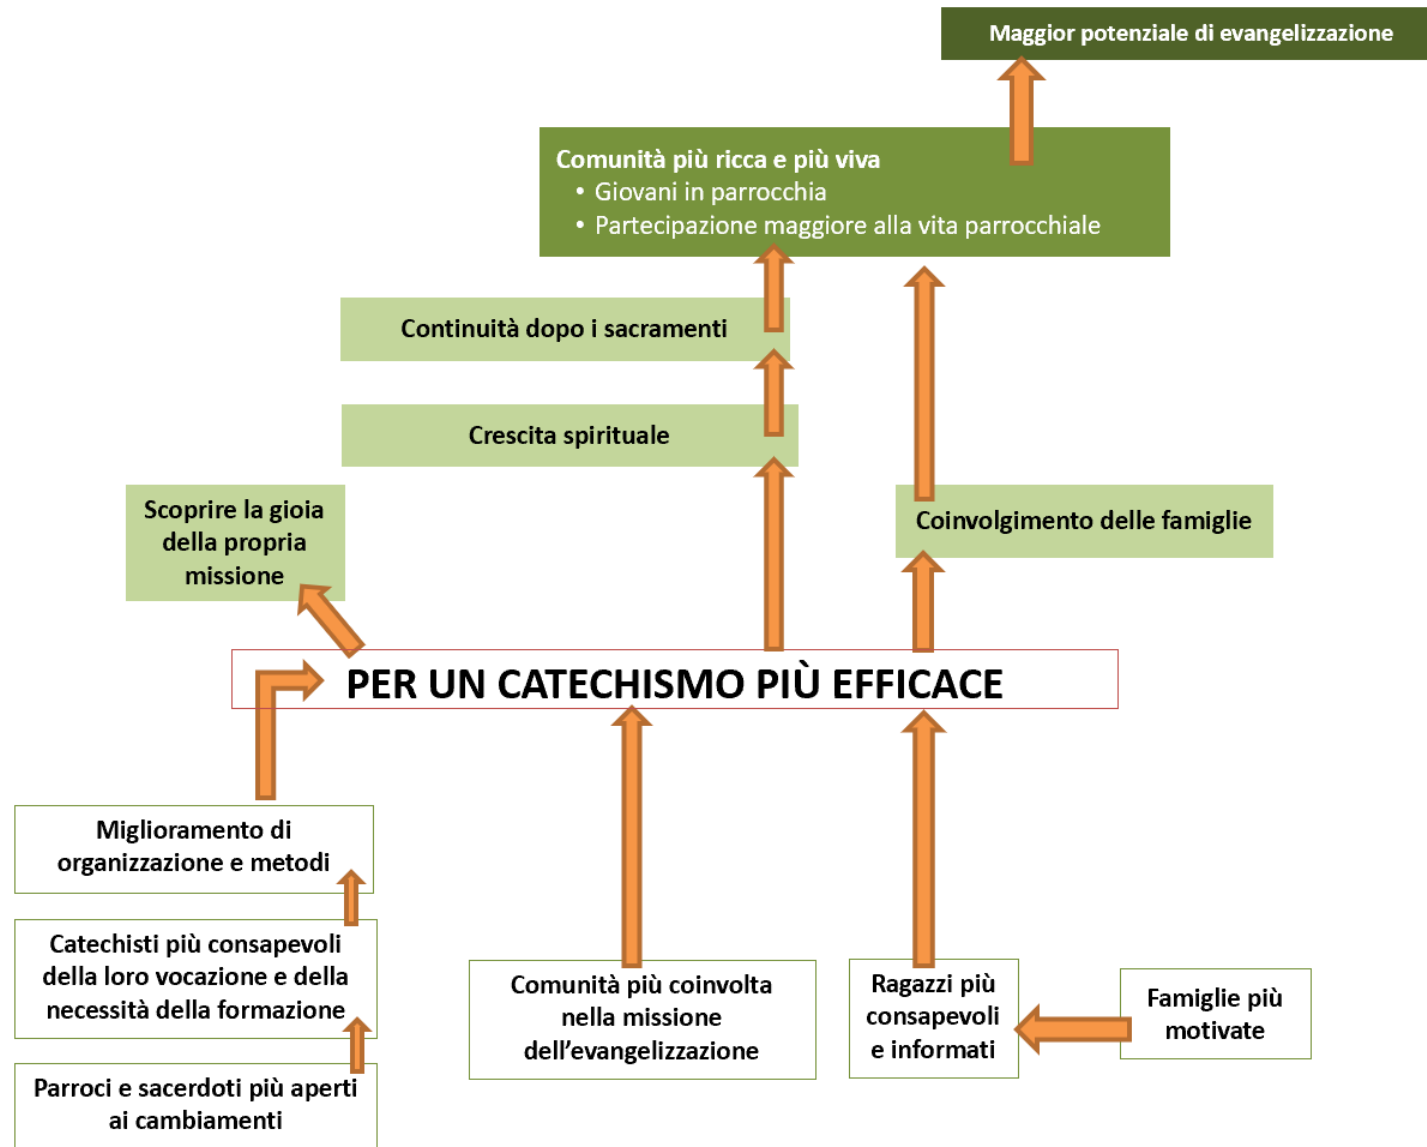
Maggior potenziale di evangelizzazione

Comunità più ricca e più viva
• Giovani in parrocchia
• Partecipazione maggiore alla vita parrocchiale

Continuità dopo i sacramenti

Crescita spirituale

Scoprire la gioia della propria missione

Coinvolgimento delle famiglie

PER UN CATECHISMO PIÙ EFFICACE

Miglioramento di organizzazione e metodi

Catechisti più consapevoli della loro vocazione e della necessità della formazione

Parroci e sacerdoti più aperti ai cambiamenti

Comunità più coinvolta nella missione dell'evangelizzazione

Ragazzi più consapevoli e informati

Famiglie più motivate